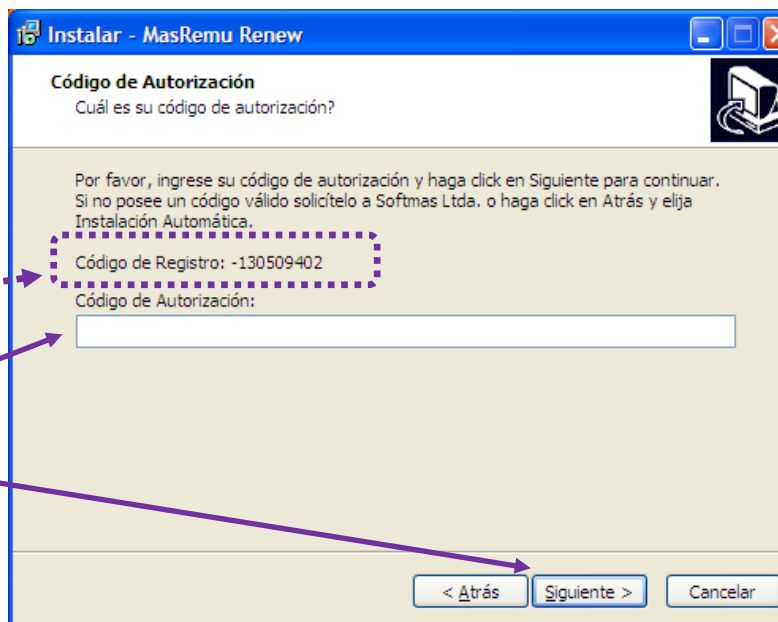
Instalar - MasRemu Renew

Código de Autorización
Cuál es su código de autorización?

Por favor, ingrese su código de autorización y haga click en Siguiente para continuar. Si no posee un código válido solicítelo a Softmas Ltda. o haga click en Atrás y elija Instalación Automática.

Código de Registro: -130509402

Código de Autorización:

< Atrás Siguiente > Cancelar